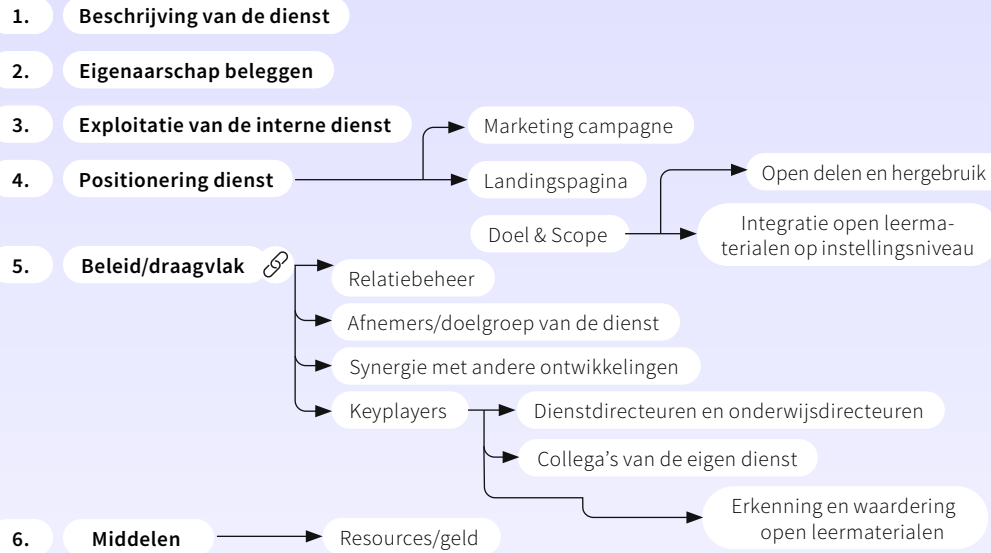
1. Beschrijving van de dienst

2. Eigenaarschap beleggen

3. Exploitatie van de interne dienst

4. Positionering dienst

Marketing campagne

Landingspagina

Doel & Scope

Open delen en hergebruik

Integratie open leermaterialen op instellingsniveau

5. Beleid/draagvlak

Relatiebeheer

Afnemers/doelgroep van de dienst

Synergie met andere ontwikkelingen

Keyplayers

Dienstdirecteuren en onderwijsdirecteuren

Collega's van de eigen dienst

Erkenning en waardering open leermaterialen

6. Middelen

Resources/geld